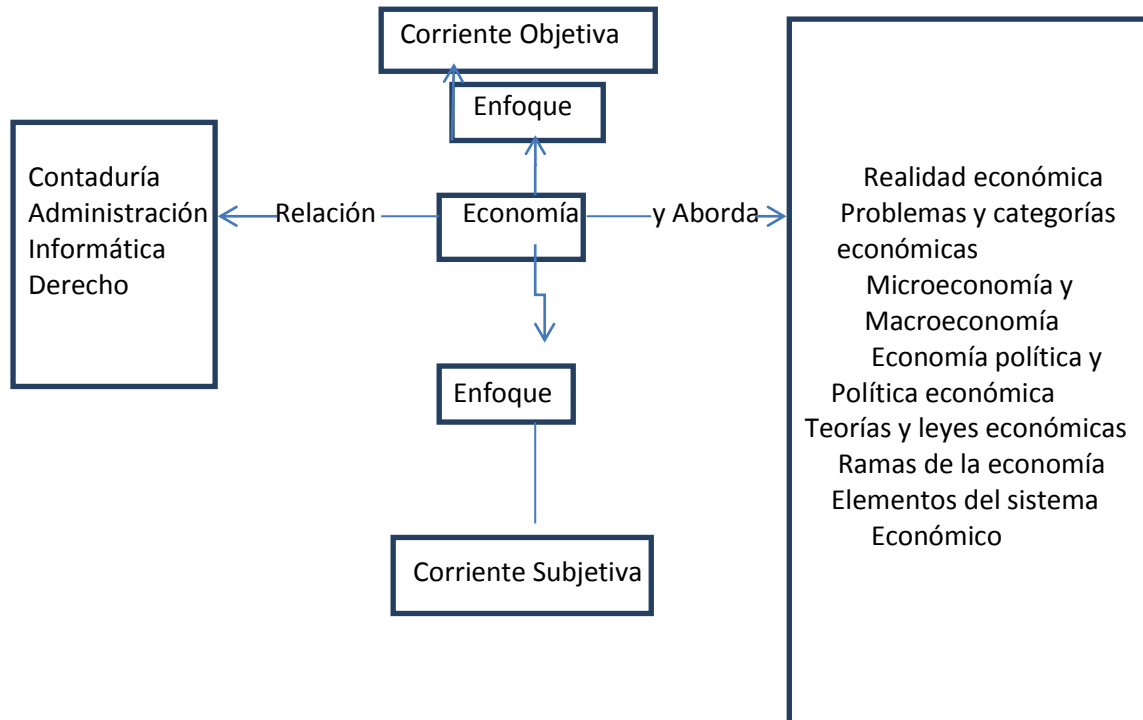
Corriente Objetiva

Enfoque

Contaduría
Administración
Informática
Derecho

Relación

Economía

y Aborda

Realidad económica
Problemas y categorías económicas
Microeconomía y Macroeconomía
Economía política y Política económica
Teorías y leyes económicas
Ramas de la economía
Elementos del sistema Económico

Enfoque

Corriente Subjetiva